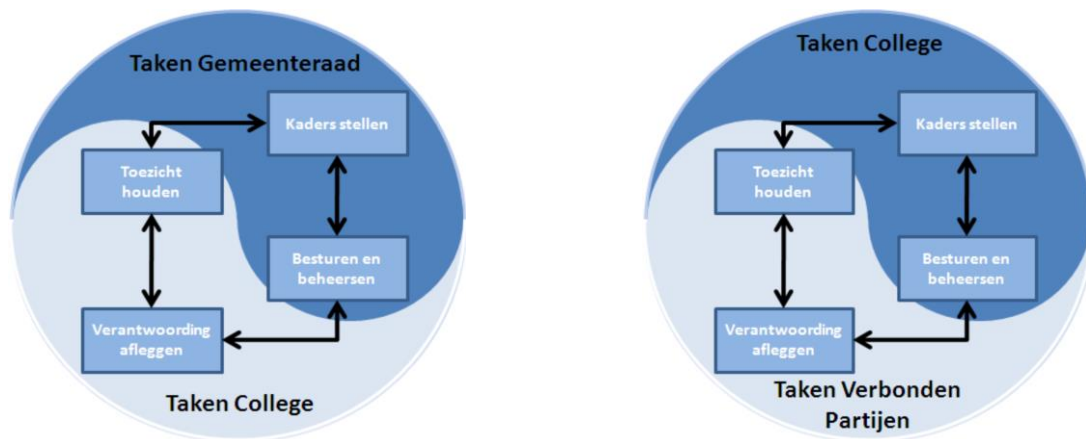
Taken Gemeenteraad

Kaders stellen

Toezicht houden

Besturen en beheersen

Verantwoording afleggen

Taken College

Taken College

Kaders stellen

Toezicht houden

Besturen en beheersen

Verantwoording afleggen

Taken Verbonden Partijen